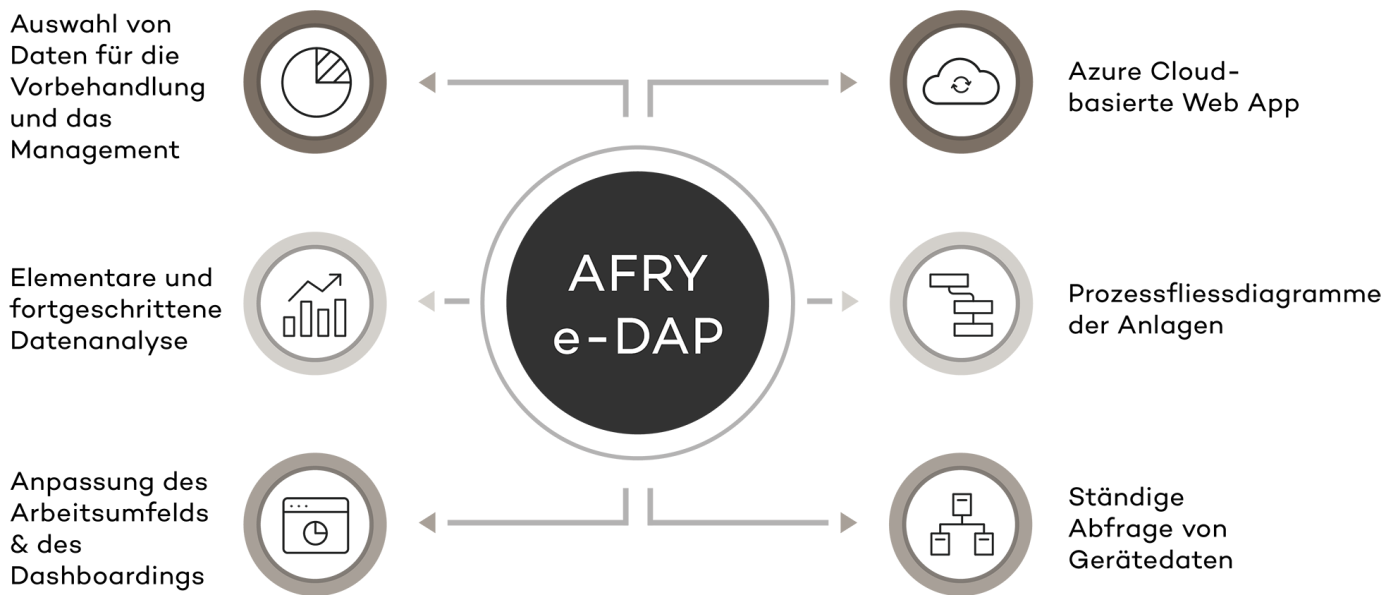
Auswahl von Daten für die Vorbehandlung und das Management

Azure Cloud-basierte Web App

AFRY e-DAP

Elementare und fortgeschrittene Datenanalyse

Prozessfliessdiagramme der Anlagen

Anpassung des Arbeitsumfelds & des Dashboardings

Ständige Abfrage von Gerätedaten